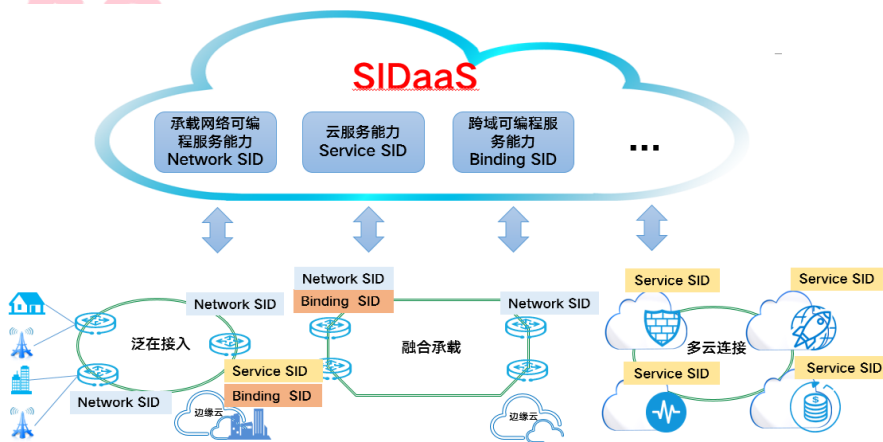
SIDaaS

承载网络可编程服务能力
Network SID

云服务能力
Service SID

跨域可编程服务能力
Binding SID

...

Network SID
Binding SID

Network SID

Network SID

泛在接入

融合承载

Service SID
Binding SID

Network SID

边缘云

边缘云

Service SID

Service SID

多云连接

Service SID

Service SID